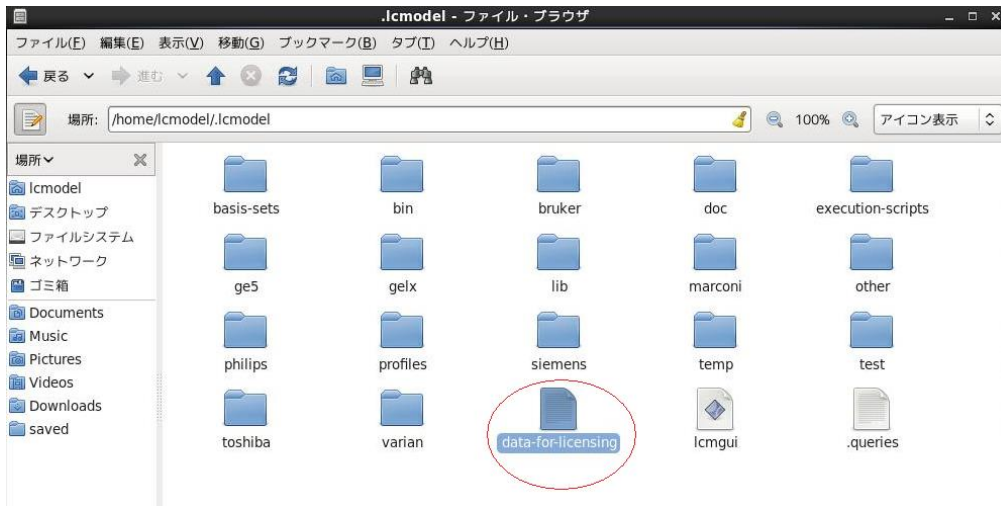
.lcmodel - ファイル・ブラウザ

ファイル(F) 編集(E) 表示(V) 移動(G) ブックマーク(B) タブ(T) ヘルプ(H)

戻る 進む

場所: /home/lcmodel/.lcmodel

100%

アイコン表示

場所

lcmodel
デスクトップ
ファイルシステム
ネットワーク
ゴミ箱
Documents
Music
Pictures
Videos
Downloads
saved

basis-sets
bin
bruker
doc
execution-scripts
ge5
gelx
lib
marconi
other
philips
profiles
siemens
temp
test
toshiba
varian
data-for-licensing
lcmgui
.queries